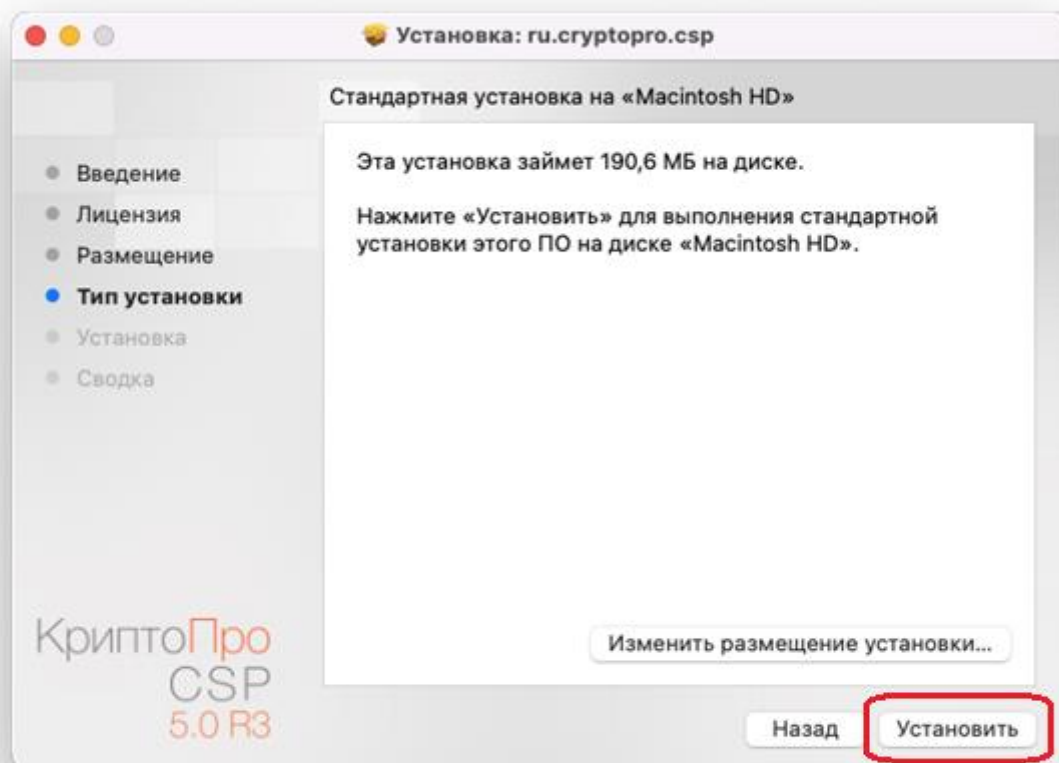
Установка: ru.cryptopro.csp

Стандартная установка на «Macintosh HD»

Введение
Лицензия
Размещение
Тип установки
Установка
Сводка

Эта установка займет 190,6 МБ на диске.

Нажмите «Установить» для выполнения стандартной установки этого ПО на диске «Macintosh HD».

КриптоПро
CSP
5.0 R3

Изменить размещение установки...

Назад
Установить